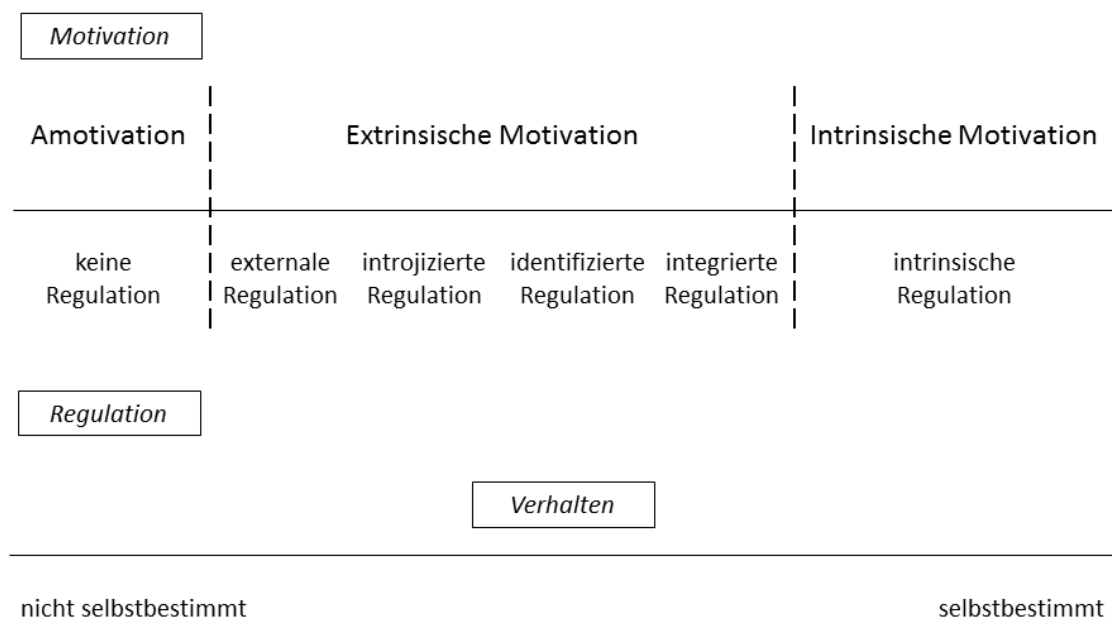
Motivation

Amotivation

Extrinsische Motivation

Intrinsische Motivation

keine Regulation

externale Regulation

introjizierte Regulation

identifizierte Regulation

integrierte Regulation

intrinsische Regulation

Regulation

Verhalten

nicht selbstbestimmt

selbstbestimmt